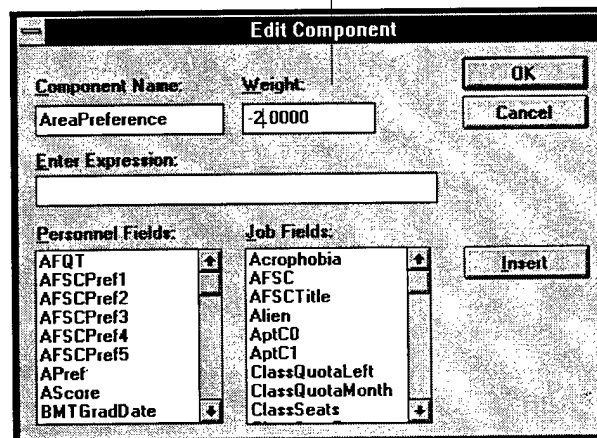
Edit Component

Component Name:
AreaPreference

Weight:
-2.0000

OK

Cancel

Enter Expression:

Personnel Fields:
AFQT
AFSCPref1
AFSCPref2
AFSCPref3
AFSCPref4
AFSCPref5
APref
AScore
BMTGradDate

Job Fields:
Acrophobia
AFSC
AFSCTitle
Alien
AptC0
AptC1
ClassQuotaLeft
ClassQuotaMonth
ClassSeats

Insert